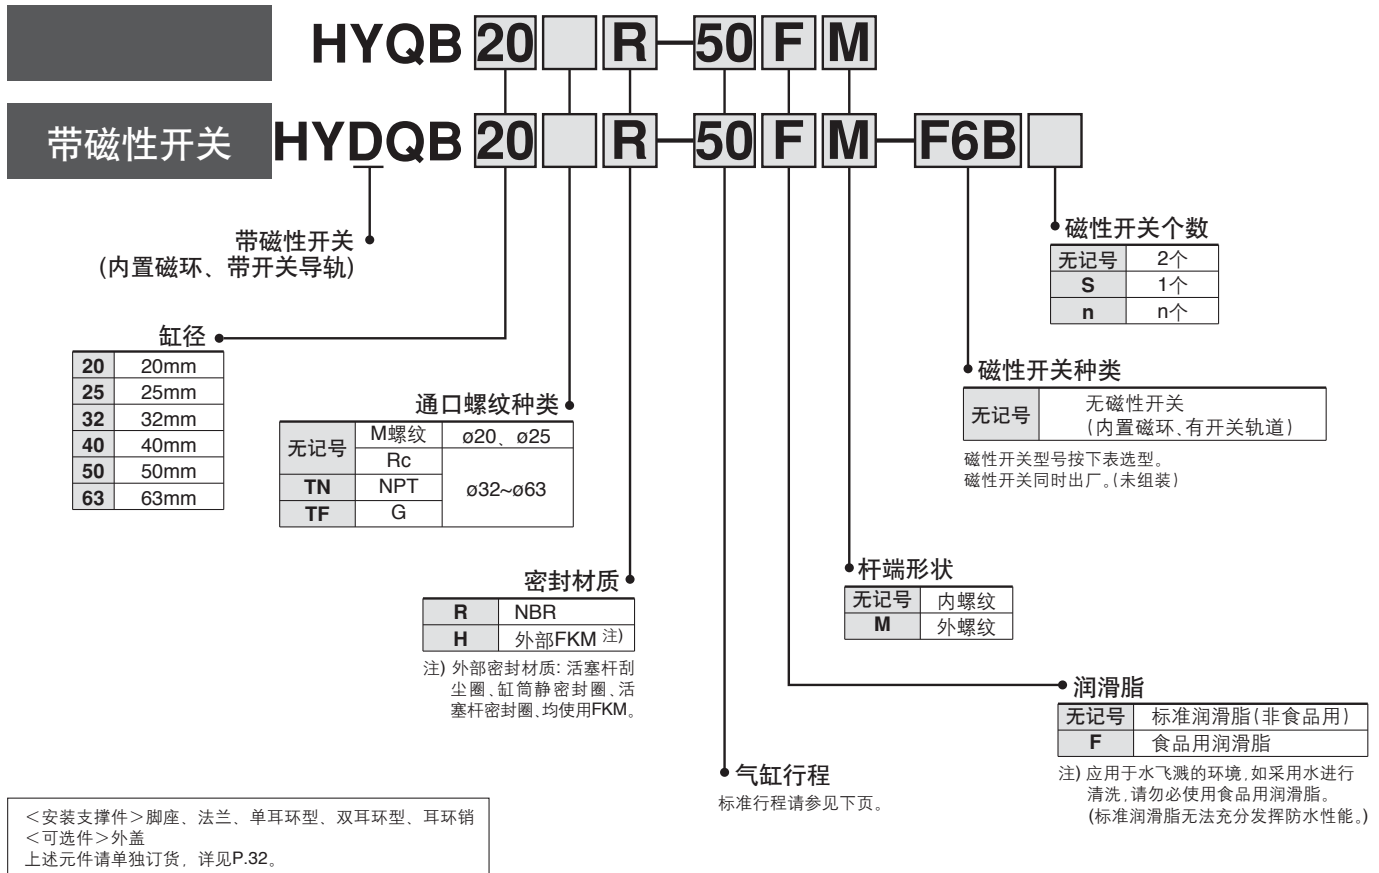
HYQB 20 R-50 F M

带磁性开关 HYDQB 20 R-50 F M-F6B

带磁性开关
(内置磁环、带开关导轨)

缸径

| 20 | 20mm |
|---|---|
| 25 | 25mm |
| 32 | 32mm |
| 40 | 40mm |
| 50 | 50mm |
| 63 | 63mm |

通口螺纹种类

| 无记号 | M螺纹 | ø20、ø25 |
|---|---|---|
| 无记号 | Rc | ø32~ø63 |
| TN | NPT | ø32~ø63 |
| TF | G | ø32~ø63 |

密封材质

| R | NBR |
|---|---|
| H | 外部FKM 注) |

注) 外部密封材质: 活塞杆刮尘圈、缸筒静密封圈、活塞杆密封圈、均使用FKM。

气缸行程
标准行程请参见下页。

杆端形状

| 无记号 | 内螺纹 |
|---|---|
| M | 外螺纹 |

润滑脂

| 无记号 | 标准润滑脂(非食品用) |
|---|---|
| F | 食品用润滑脂 |

注) 应用于水飞溅的环境,如采用水进行清洗,请勿必使用食品用润滑脂。
(标准润滑脂无法充分发挥防水性能。)

磁性开关个数

| 无记号 | 2个 |
|---|---|
| S | 1个 |
| n | n个 |

磁性开关种类

| 无记号 | 无磁性开关 (内置磁环、有开关轨道) |
|---|---|

磁性开关型号按下表选型。
磁性开关同时出厂。(未组装)

<安装支撑件>脚座、法兰、单耳环型、双耳环型、耳环销
<可选件>外盖
上述元件请单独订货, 详见P.32。